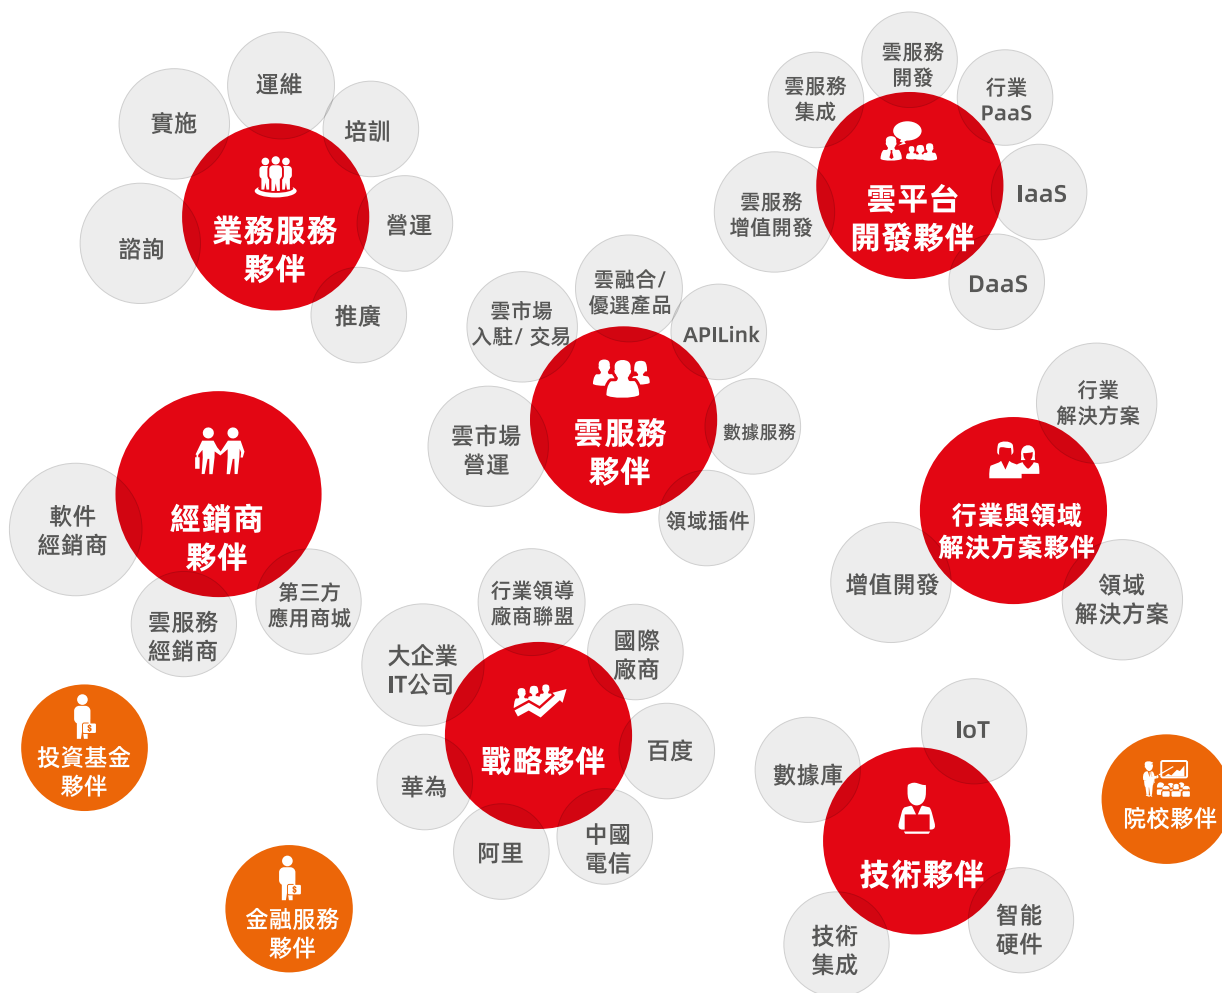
運維
實施
培訓
業務服務夥伴
諮詢
營運
推廣

雲服務開發
雲服務集成
行業PaaS
雲平台開發夥伴
雲服務增值開發
IaaS
DaaS

雲融合/優選產品
雲市場入駐/ 交易
APILink
雲服務夥伴
雲市場營運
數據服務
領域插件

經銷商夥伴
軟件經銷商
第三方應用商城
雲服務經銷商

行業解決方案
行業與領域解決方案夥伴
增值開發
領域解決方案

行業領導廠商聯盟
國際廠商
大企業IT公司
戰略夥伴
百度
華為
中國電信
阿里

投資基金夥伴
金融服務夥伴

IoT
數據庫
技術夥伴
技術集成
智能硬件

院校夥伴